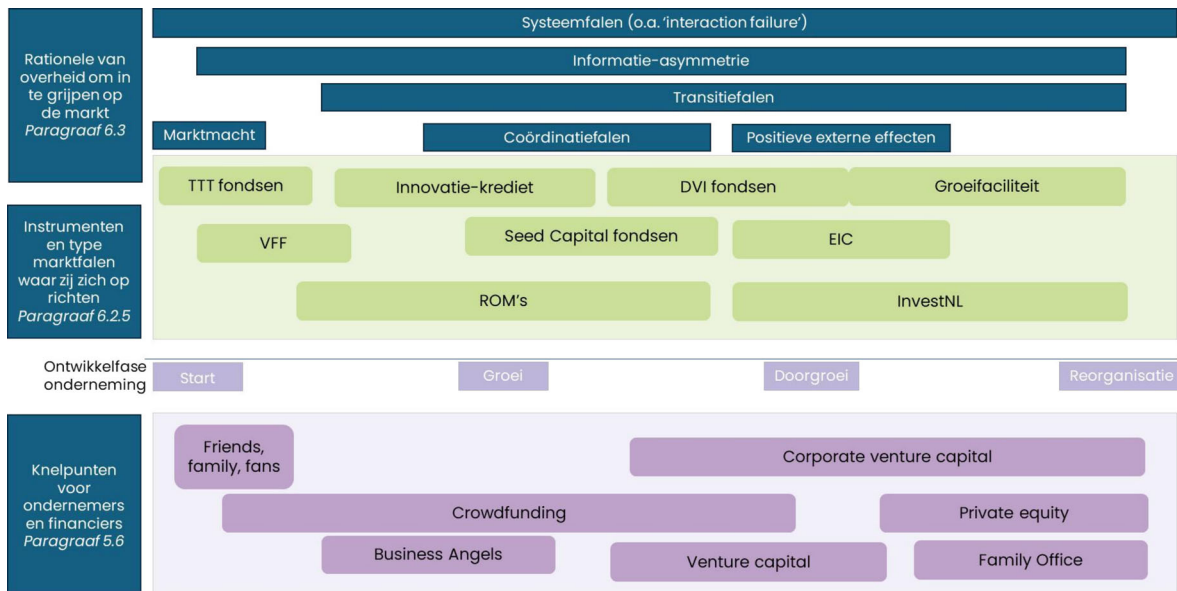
Rationele van overheid om in te grijpen op de markt
*Paragraaf 6.3*

Systeemfalen (o.a. 'interaction failure')

Informatie-asymmetrie

Transitiefalen

Marktmacht

Coördinatiefalen

Positieve externe effecten

Instrumenten en type marktfalen waar zij zich op richten
*Paragraaf 6.2.5*

TTT fondsen

Innovatie-krediet

DVI fondsen

Groeifaciliteit

VFF

Seed Capital fondsen

EIC

ROM's

InvestNL

Ontwikkelfase onderneming

Start

Groei

Doorgroei

Reorganisatie

Knelpunten voor ondernemers en financiers
*Paragraaf 5.6*

Friends, family, fans

Corporate venture capital

Crowdfunding

Private equity

Business Angels

Venture capital

Family Office